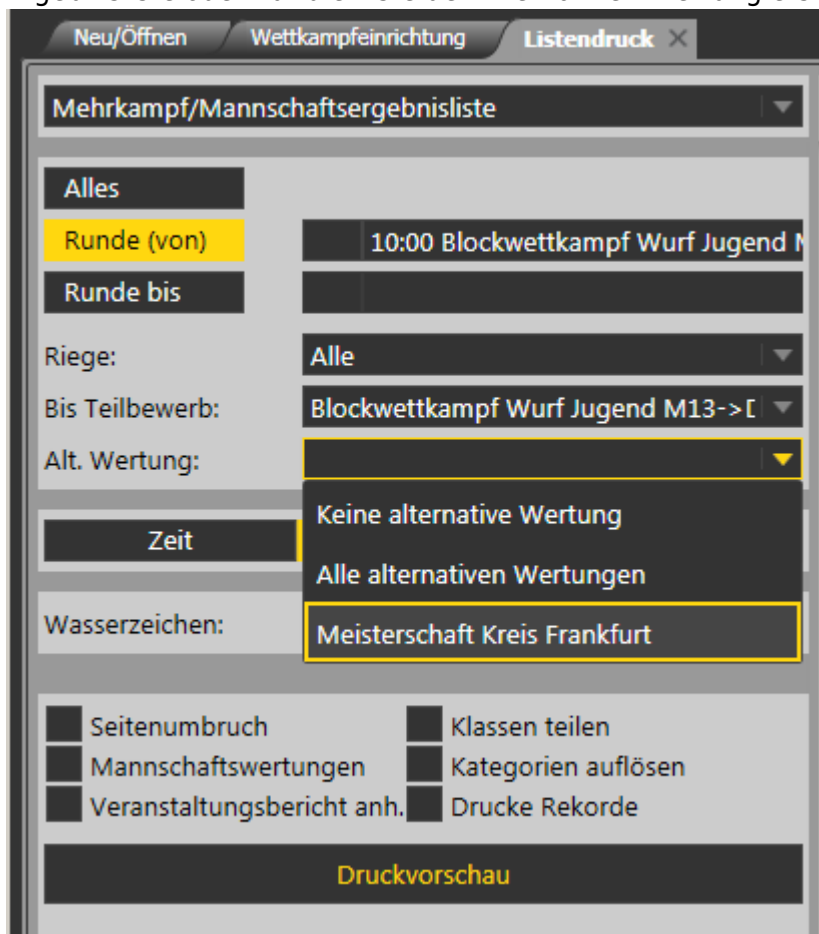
Neu/Öffnen
Wettkampfeinrichtung
Listendruck ×

Mehrkampf/Mannschaftsergebnisliste

Alles
Runde (von)
10:00 Blockwettkampf Wurf Jugend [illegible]
Runde bis

Riege:
Alle
Bis Teilbewerb:
Blockwettkampf Wurf Jugend M13->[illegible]
Alt. Wertung:

Keine alternative Wertung
Alle alternativen Wertungen
Meisterschaft Kreis Frankfurt

Zeit

Wasserzeichen:

Seitenumbruch
Klassen teilen
Mannschaftswertungen
Kategorien auflösen
Veranstaltungsbericht anh.
Drucke Rekorde

Druckvorschau